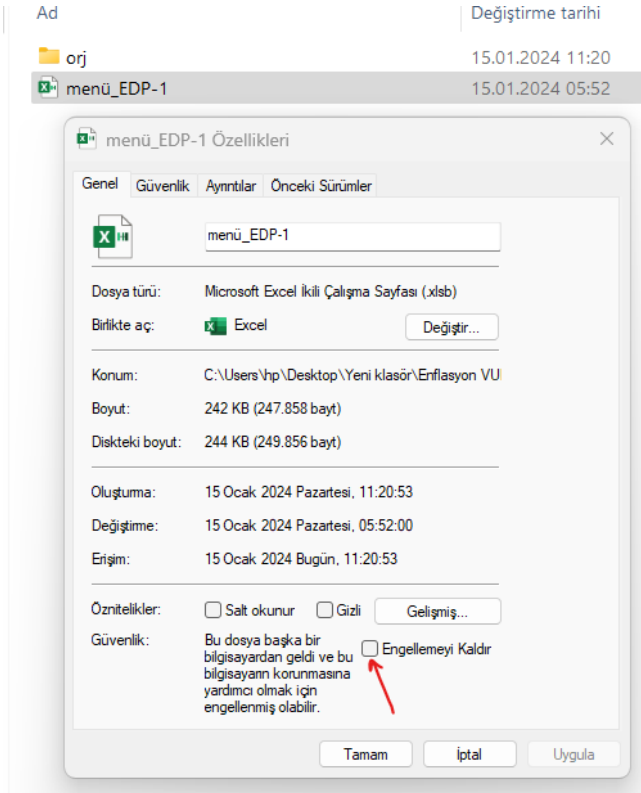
Ad	Değiştirme tarihi

orj	15.01.2024 11:20

menü_EDP-1	15.01.2024 05:52

menü_EDP-1 Özellikleri

Genel | Güvenlik | Ayrıntılar | Önceki Sürümler

menü_EDP-1

Dosya türü: Microsoft Excel İkili Çalışma Sayfası (.xlsb)

Birlikte aç: Excel	Değiştir...

Konum: C:\Users\hp\Desktop\Yeni klasör\Enflasyon VU

Boyut: 242 KB (247.858 bayt)

Diskteki boyut: 244 KB (249.856 bayt)

Oluşturma: 15 Ocak 2024 Pazartesi, 11:20:53

Değiştirme: 15 Ocak 2024 Pazartesi, 05:52:00

Erişim: 15 Ocak 2024 Bugün, 11:20:53

Öznitelikler: Salt okunur Gizli Gelişmiş...

Güvenlik: Bu dosya başka bir bilgisayardan geldi ve bu bilgisayarın korunmasına yardımcı olmak için engellenmiş olabilir.	Engellemeyi Kaldır

Tamam	İptal	Uygula